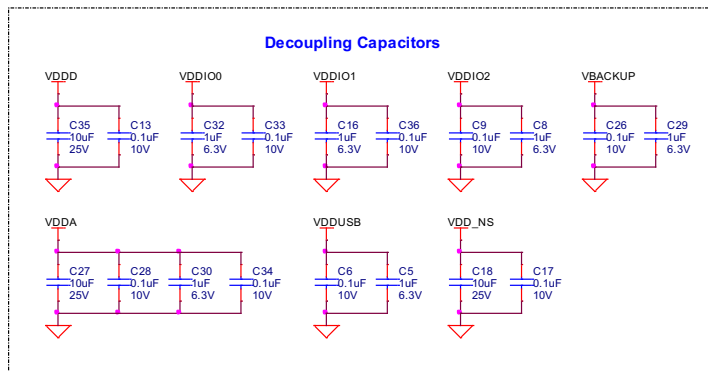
Decoupling Capacitors

VDDD
C35
10uF
25V
C13
0.1uF
10V

VDDIO0
C32
1uF
6.3V
C33
0.1uF
10V

VDDIO1
C16
1uF
6.3V
C36
0.1uF
10V

VDDIO2
C9
0.1uF
10V
C8
1uF
6.3V

VBACKUP
C26
0.1uF
10V
C29
1uF
6.3V

VDDA
C27
10uF
25V
C28
0.1uF
10V
C30
1uF
6.3V
C34
0.1uF
10V

VDDUSB
C6
0.1uF
10V
C5
1uF
6.3V

VDD_NS
C18
10uF
25V
C17
0.1uF
10V